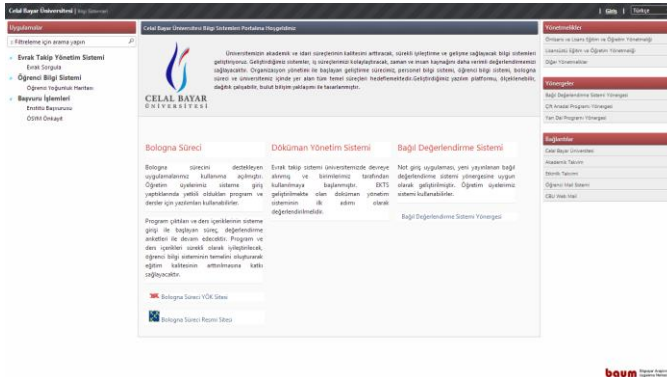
Celal Bayar Üniversitesi | Bilgi Sistemleri

| Giriş | Türkçe

Uygulamalar

Filtreleme için arama yapın

Evrak Takip Yönetim Sistemi
Evrak Sorgula

Öğrenci Bilgi Sistemi
Öğrenci Yoğunluk Haritası

Başvuru İşlemleri
Erasmus Başvurusu
ÖSYM Onkayıt

Celal Bayar Üniversitesi Bilgi Sistemleri Portalına Hoşgeldiniz

CELAL BAYAR ÜNİVERSİTESİ

Üniversitemizin akademik ve idari süreçlerinin kalitesini arttıracak, sürekli iyileştirme ve gelişme sağlayacak bilgi sistemleri geliştiriyoruz. Geliştirdiğimiz sistemler, iş süreçlerinizi kolaylaştıracak, zaman ve insan kaynağını daha verimli değerlendirmenizi sağlayacaktır. Organizasyon yönetimi ile başlayan gelişme sürecimiz, personel bilgi sistemi, öğrenci bilgi sistemi, bologna süreci ve üniversitemiz içinde yer alan tüm temel süreçleri hedeflemektedir.Geliştirdiğimiz yazılım platformu, ölçeklenebilir, dağıtık çalışabilir, bulut bilişim yaklaşımı ile tasarlanmıştır.

Bologna Süreci

Bologna sürecinin destekleyen uygulamalarımız kullanıma açılmıştır. Öğretim üyelerimiz sisteme giriş yaptıklarında yetkili oldukları program ve dersler için yazılımları kullanabilirler.

Program çıktıları ve ders içeriklerinin sisteme girişi ile başlayan süreç, değerlendirme anketleri ile devam edecektir. Program ve ders içerikleri sürekli olarak iyileştirilecek, öğrenci bilgi sisteminin temelini oluşturarak eğitim kalitesinin arttırılmasına katkı sağlayacaktır.

Bologna Süreci YÖK Sitesi

Bologna Süreci Resmi Sitesi

Döküman Yönetim Sistemi

Evrak takip sistemi üniversitemizde devreye alınmış ve birimlerimiz tarafından kullanılmaya başlanmıştır. EKTS geliştirilmekte olan döküman yönetim sisteminin ilk adımı olarak değerlendirilmelidir.

Bağıl Değerlendirme Sistemi

Not giriş uygulaması, yeni yayınlanan bağıl değerlendirme sistemi yönergesine uygun olarak geliştirilmiştir. Öğretim üyelerimiz sistemi kullanabilirler.

Bağıl Değerlendirme Sistemi Yönergesi

Yönetmelikler
Önlisans ve Lisans Eğitim ve Öğretim Yönetmeliği
Lisansüstü Eğitim ve Öğretim Yönetmeliği
Diğer Yönetmelikler

Yönergeler
Bağıl Değerlendirme Sistemi Yönergesi
Çift Anadal Programı Yönergesi
Yan Dal Programı Yönergesi

Bağlantılar
Celal Bayar Üniversitesi
Akademik Takvim
Etkinlik Takvimi
Öğrenci Mail Sistemi
CBU Web Mail

baum